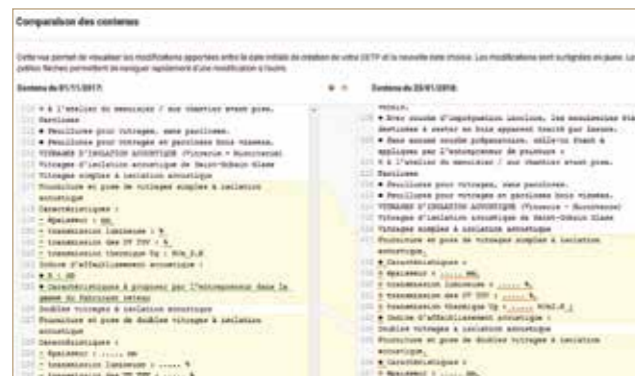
Comparaison des contenus

Cette vue permet de visualiser les modifications apportées entre la date initiale de création de votre CCTP et la nouvelle date choisie. Les modifications sont surlignées en jaune. Les petites flèches permettent de naviguer rapidement d'une modification à l'autre.

Contenu du 01/11/2017:

- à l'atelier du menuisier / sur chantier avant pose.
Parcloses
● Feuillures pour vitrages, sans parcloses.
● Feuillures pour vitrages et parcloses bois vissées.
VITRAGES D'ISOLATION ACOUSTIQUE (Vitrerie - Miroiterie)
Vitrages d'isolation acoustique de Saint-Gobain Glass
Vitrages simples à isolation acoustique
Fourniture et pose de vitrages simples à isolation acoustique
Caractéristiques :
- Épaisseur : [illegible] mm
- transmission lumineuse : %
- transmission des UV TUV : %
- transmission thermique Ug : W/m².K
Indice d'affaiblissement acoustique :
● R : dB
● Caractéristiques à proposer par l'entrepreneur dans la gamme du fabricant retenu
Doubles vitrages à isolation acoustique
Fourniture et pose de doubles vitrages à isolation acoustique
Caractéristiques :
- Épaisseur : ..... mm
- transmission lumineuse : ..... %
- transmission des UV TUV : ..... %

Contenu du 23/01/2018:

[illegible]
● Avec couche d'imprégnation incolore, les menuiseries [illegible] destinées à rester en bois apparent traité par lasure.
● Avec seconde couche préparatoire, celle-ci étant à appliquer par l'entrepreneur de peinture :
- à l'atelier du menuisier / sur chantier avant pose.
Parcloses
● Feuillures pour vitrages, sans parcloses.
● Feuillures pour vitrages et parcloses bois vissées.
VITRAGES D'ISOLATION ACOUSTIQUE (Vitrerie - Miroiterie)
Vitrages d'isolation acoustique de Saint-Gobain Glass
Vitrages simples à isolation acoustique
Fourniture et pose de vitrages simples à isolation acoustique,
● Caractéristiques :
● Épaisseur : ..... mm,
● transmission lumineuse : ..... %,
● transmission des UV TUV : ..... %,
● transmission thermique Ug : ..... W/m².K ;
● Indice d'affaiblissement acoustique :
Doubles vitrages à isolation acoustique
Fourniture et pose de doubles vitrages à isolation acoustique,
● Caractéristiques :
● Épaisseur : ..... mm,